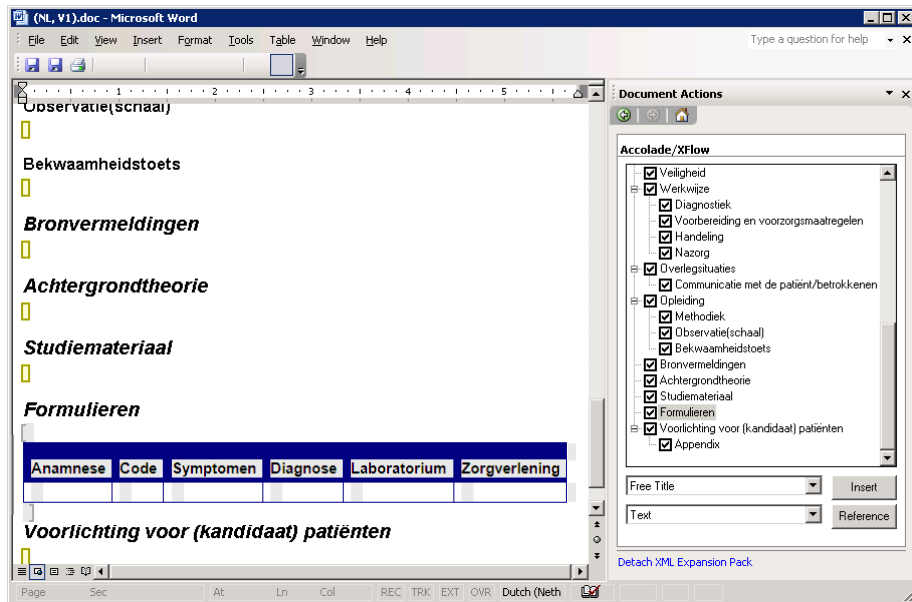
(NL, V1).doc - Microsoft Word

File Edit View Insert Format Tools Table Window Help

Type a question for help

Observatie(schaal)

Bekwaamheidstoets

Bronvermeldingen

Achtergrondtheorie

Studiemateriaal

Formulieren

| Anamnese | Code | Symptomen | Diagnose | Laboratorium | Zorgverlening |
|---|---|---|---|---|---|
| | | | | | |

Voorlichting voor (kandidaat) patiënten

Page Sec At Ln Col REC TRK EXT OVR Dutch (Neth

Document Actions

Accolade/XFlow

Veiligheid
Werkwijze
Diagnostiek
Voorbereiding en voorzorgsmaatregelen
Handeling
Nazorg
Overlegsituaties
Communicatie met de patiënt/betrokkenen
Opleiding
Methodiek
Observatie(schaal)
Bekwaamheidstoets
Bronvermeldingen
Achtergrondtheorie
Studiemateriaal
Formulieren
Voorlichting voor (kandidaat) patiënten
Appendix

Free Title
Insert
Text
Reference

Detach XML Expansion Pack